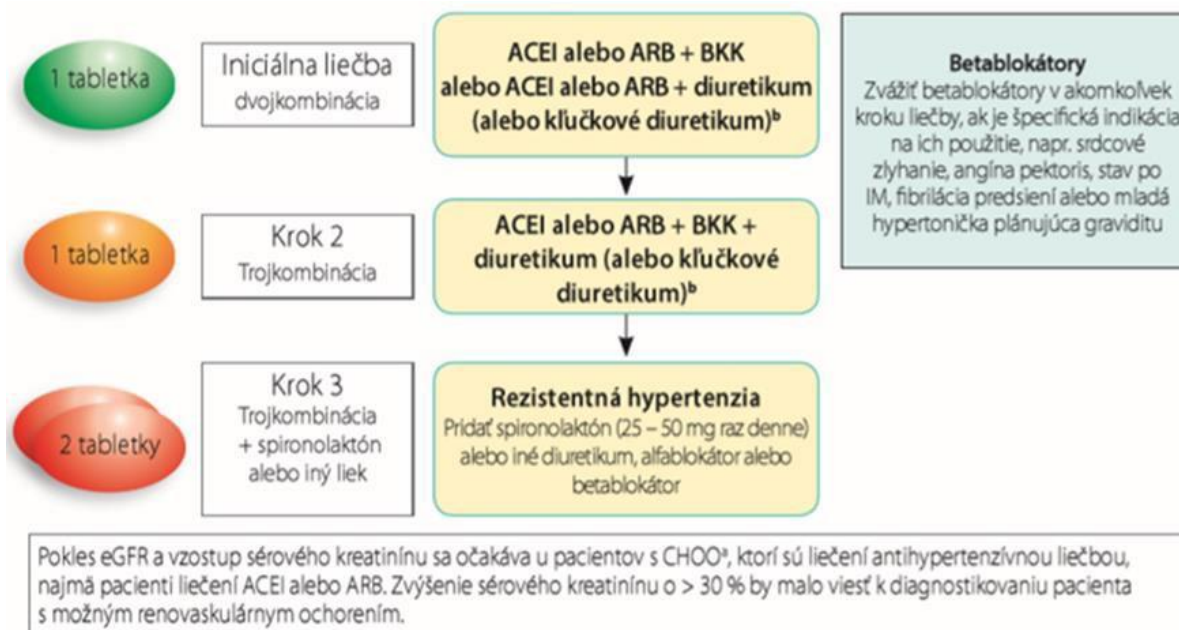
1 tabletka

Iniciálna liečba
dvojkombinácia

ACEI alebo ARB + BKK alebo ACEI alebo ARB + diuretikum (alebo kľučkové diuretikum)$^{b}$

Betablokátory
Zvážiť betablokátory v akomkoľvek kroku liečby, ak je špecifická indikácia na ich použitie, napr. srdcové zlyhanie, angína pektoris, stav po IM, fibrilácia predsiení alebo mladá hypertonička plánujúca graviditu

1 tabletka

Krok 2
Trojkombinácia

ACEI alebo ARB + BKK + diuretikum (alebo kľučkové diuretikum)$^{b}$

2 tabletky

Krok 3
Trojkombinácia + spironolaktón alebo iný liek

Rezistentná hypertenzia
Pridať spironolaktón (25 – 50 mg raz denne) alebo iné diuretikum, alfablokátor alebo betablokátor

Pokles eGFR a vzostup sérového kreatinínu sa očakáva u pacientov s CHOO$^{a}$, ktorí sú liečení antihypertenzívnou liečbou, najmä pacienti liečení ACEI alebo ARB. Zvýšenie sérového kreatinínu o > 30 % by malo viesť k diagnostikovaniu pacienta s možným renovaskulárnym ochorením.